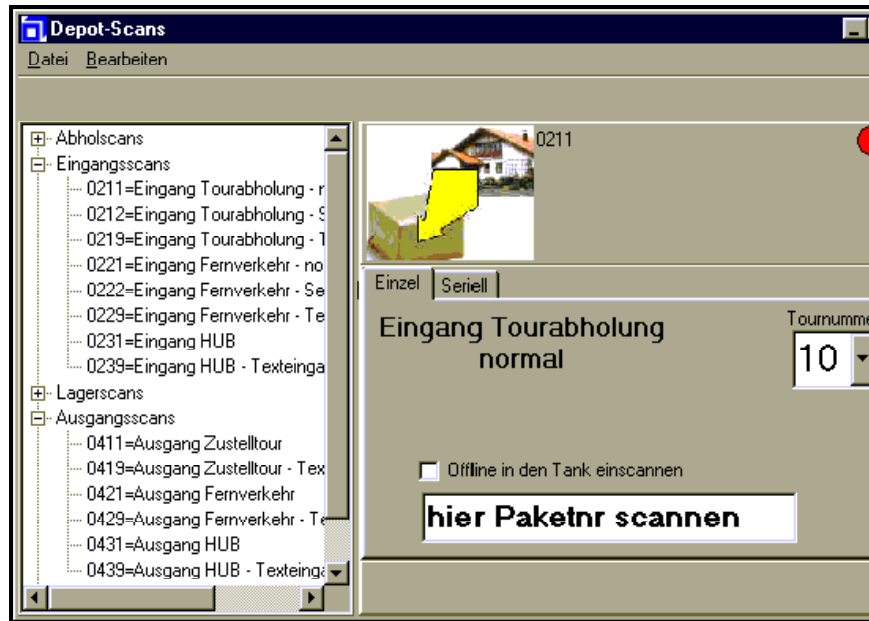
Depot-Scans

Datei Bearbeiten

Abholscans
Eingangsscans
0211=Eingang Tourabholung - r
0212=Eingang Tourabholung - S
0219=Eingang Tourabholung - T
0221=Eingang Fernverkehr - no
0222=Eingang Fernverkehr - Se
0229=Eingang Fernverkehr - Te
0231=Eingang HUB
0239=Eingang HUB - Texteinga
Lagerscans
Ausgangsscans
0411=Ausgang Zustelltour
0419=Ausgang Zustelltour - Tex
0421=Ausgang Fernverkehr
0429=Ausgang Fernverkehr - Te
0431=Ausgang HUB
0439=Ausgang HUB - Texteinga

0211

Einzel | Seriell

Eingang Tourabholung normal

Tournumme

10

Offline in den Tank einscannen

hier Paketnr scannen